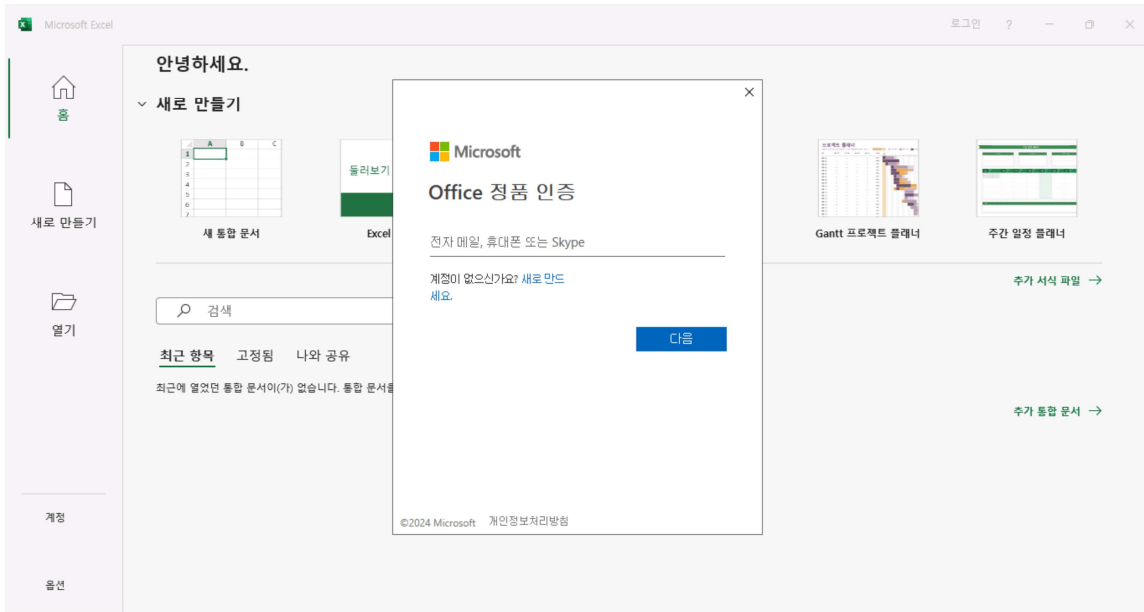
Microsoft Excel

로그인 ? — ▢ ✕

홈

새로 만들기

열기

계정

옵션

안녕하세요.

새로 만들기

| | A | B | C |
|---|---|---|---|
| 1 | | | |
| 2 | | | |
| 3 | | | |
| 4 | | | |
| 5 | | | |
| 6 | | | |
| 7 | | | |

새 통합 문서

둘러보기

Excel

Gantt 프로젝트 플래너

주간 일정 플래너

추가 서식 파일 →

검색

최근 항목 고정됨 나와 공유

최근에 열었던 통합 문서이(가) 없습니다. 통합 문서를

추가 통합 문서 →

✕

Microsoft

Office 정품 인증

전자 메일, 휴대폰 또는 Skype

계정이 없으신가요? 새로 만드세요.

다음

©2024 Microsoft 개인정보처리방침